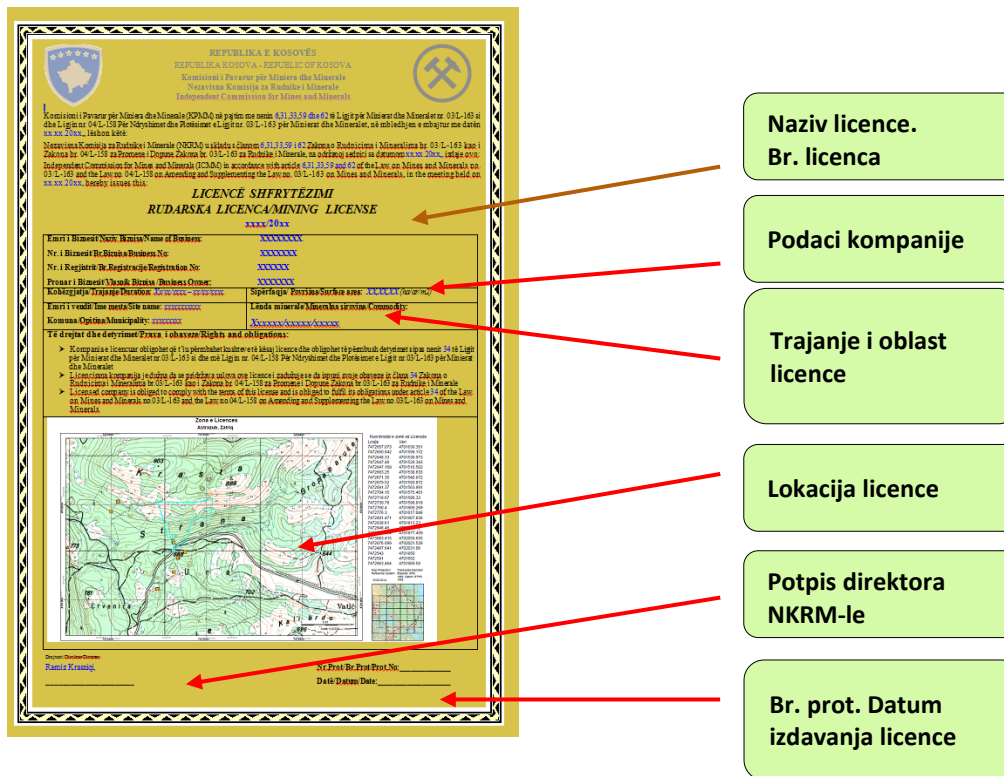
REPUBLIKA E KOSOVËS
REPUBLIKA KOSOVA - REPUBLIC OF KOSOVA
Komisioni i Pavarur për Miniera dhe Minerale
Nezavisna Komisija za Rudnike i Minerale
Independent Commission for Mines and Minerals

Komisioni i Pavarur për Miniera dhe Minerale (KPMM) në pajtim me nenin 6,31,33,59 dhe 62 të Ligjit për Minierat dhe Mineralet nr. 03/L-163 si dhe Ligjin nr. 04/L-158 Për Ndryshimet dhe Plotësimet e Ligjit nr. 03/L-163 për Minierat dhe Mineralet, në mbledhjen e mbajtur me datën xx.xx.20xx., lëshon këtë:

Nezavisna Komisija za Rudnike i Minerale (NKRM) u skladu s članom 6,31,33,59 i 62 Zakona o Rudnicima i Mineralima br. 03/L-163 kao i Zakona br. 04/L-158 za Promene i Dopune Zakona br. 03/L-163 za Rudnike i Minerale, na održanoj sednici sa datumom xx.xx.20xx., izdaje ovu:
Independent Commission for Mines and Minerals (ICMM) in accordance with article 6,31,33,59 and 62 of the Law on Mines and Minerals no. 03/L-163 and the Law no. 04/L-158 on Amending and Supplementing the Law no. 03/L-163 on Mines and Minerals, in the meeting held on xx.xx.20xx, hereby issues this:

LICENCË SHFRYTËZIMI
RUDARSKA LICENCA/MINING LICENSE
xxxx/20xx

| Emri i Biznesit/Naziv Biznisa/Name of Business: | XXXXXXXX |
|---|---|
| Nr. i Biznesit/Br.Biznisa/Business No: | XXXXXXX |
| Nr. i Regjistrit/Br.Registracije/Registration No: | XXXXXX |
| Pronar i Biznesit/Vlasnik Biznisa/Business Owner: | XXXXXXX |
| Kohëzgjatja/Trajanje/Duration: Xx/xx/xxxx – xx/xx/xxxx | Sipërfaqja/ Površina/Surface area: XXXXXX (ha/ar/m²) |
| Emri i vendit/ Ime mesta/Site name: xxxxxxxxxxx | Lënda minerale/Mineralna sirovina/Commodity: |
| Komuna/Opština/Municipality: xxxxxxxx | Xxxxxx/xxxxxx/xxxxx |

Të drejtat dhe detyrimet/Prava i obaveze/Rights and obligations:
➢ Kompania e licencuar obligohet që t'iu përmbahet kushteve të kësaj licence dhe obligohet të përmbush detyrimet sipas nenit 34 të Ligjit për Minierat dhe Mineralet nr.03/L-163 si dhe më Ligjin nr. 04/L-158 Për Ndryshimet dhe Plotësimet e Ligjit nr 03/L-163 për Minierat dhe Mineralet.
➢ Licencirana kompanija je dužna da se pridržava uslova ove licence i zadužuje se da ispuni svoje obaveze iz člana 34 Zakona o Rudnicima i Mineralima br 03/L-163 kao i Zakona br. 04/L-158 za Promene i Dopune Zakona br 03/L-163 za Rudnike i Minerale.
➢ Licensed company is obliged to comply with the terms of this license and is obliged to fulfil its obligations under article 34 of the Law on Mines and Minerals no 03/L-163 and the Law no 04/L-158 on Amending and Supplementing the Law no 03/L-163 on Mines and Minerals.

Zona e Licences
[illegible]

Drejtori/Direktor/Director
Ramiz Krasniqi
Nr.Prot/Br.Prot/Prot.No: ____________
Data/Datum/Date: ____________

Naziv licence.
Br. licenca

Podaci kompanije

Trajanje i oblast licence

Lokacija licence

Potpis direktora NKRM-le

Br. prot. Datum izdavanja licence